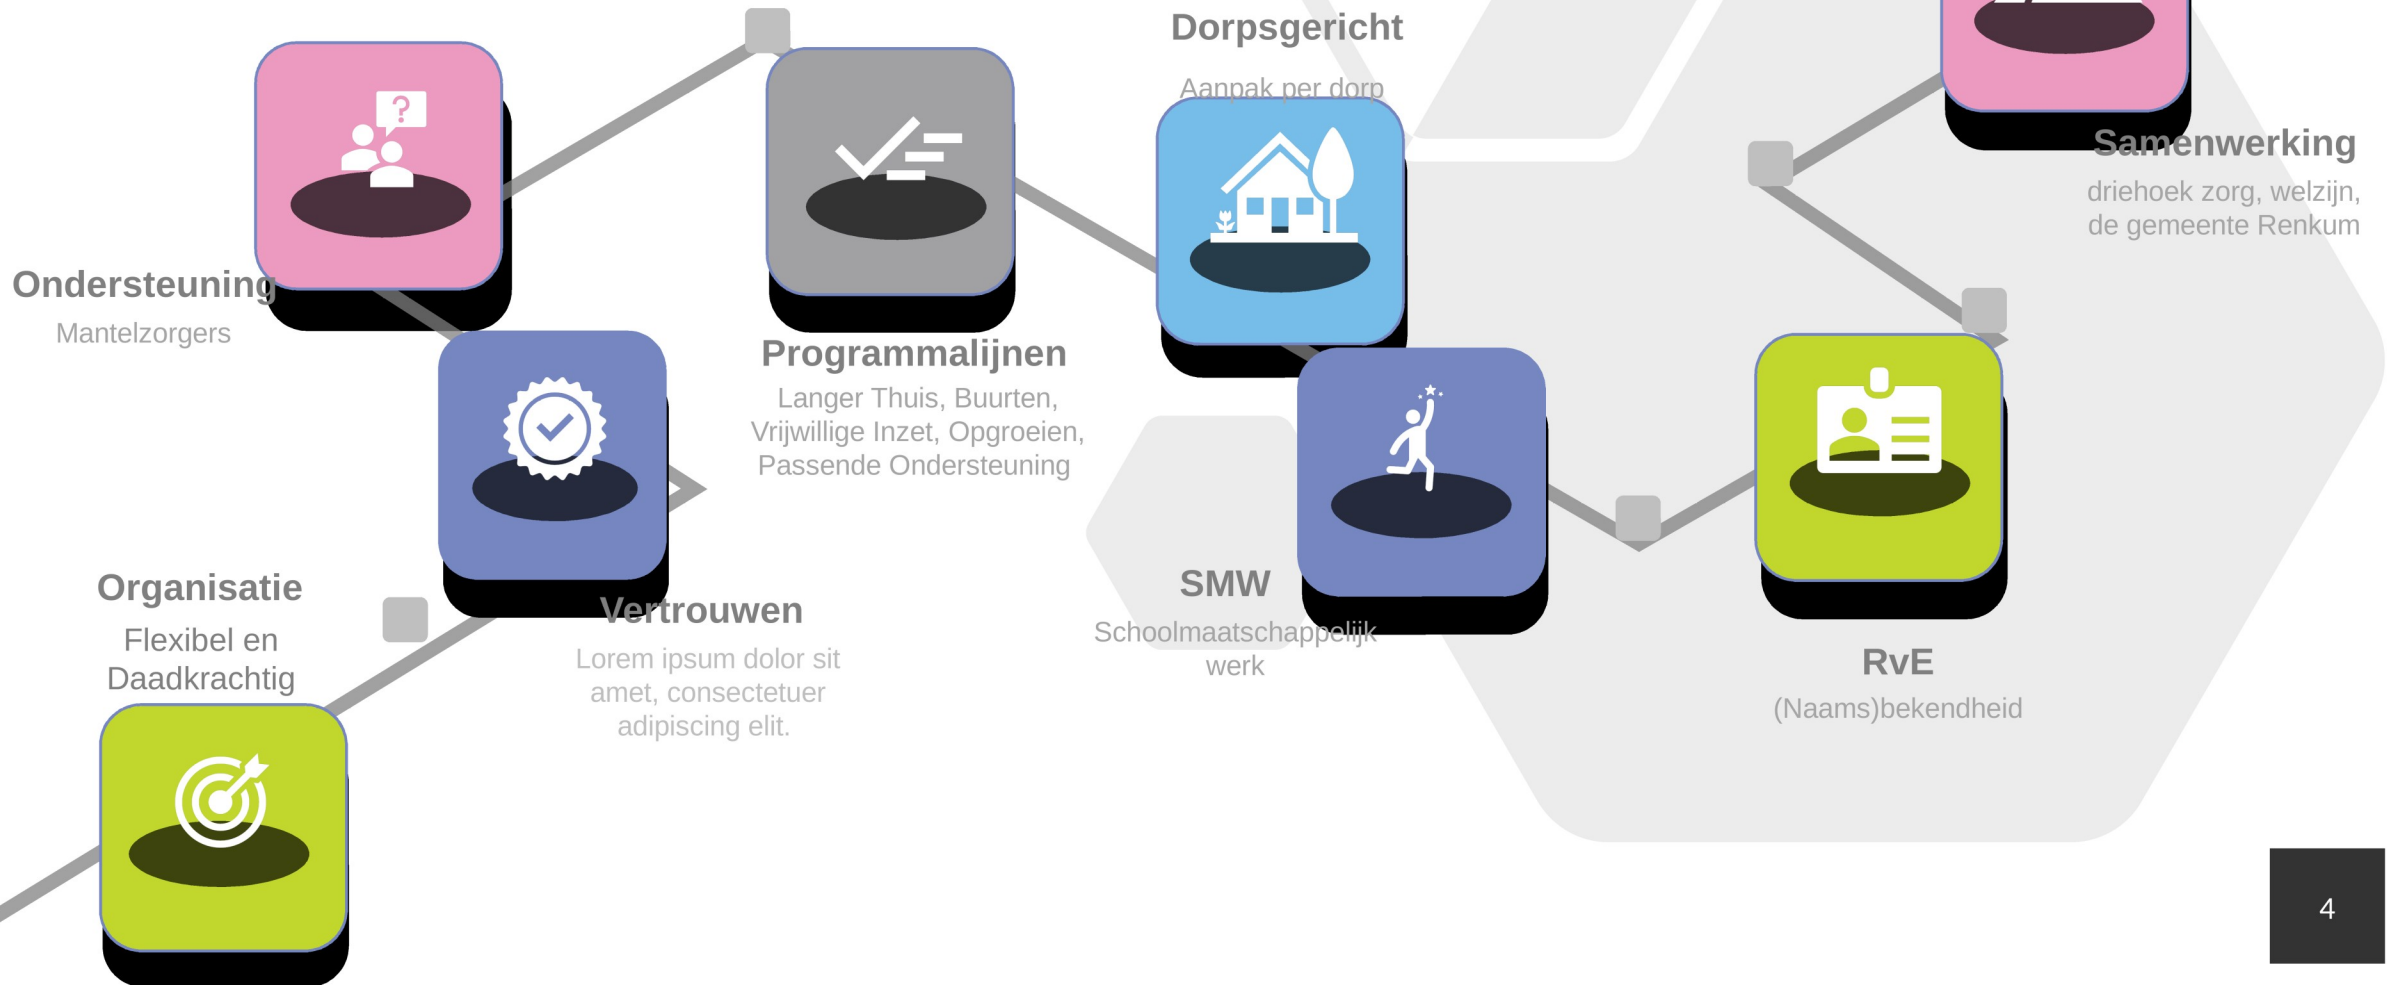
Dorpsgericht

Aanpak per dorp

Samenwerking

driehoek zorg, welzijn, de gemeente Renkum

Ondersteuning

Mantelzorgers

Programmalijnen

Langer Thuis, Buurten, Vrijwillige Inzet, Opgroeien, Passende Ondersteuning

Organisatie

Flexibel en Daadkrachtig

Vertrouwen

Lorem ipsum dolor sit amet, consectetuer adipiscing elit.

SMW

Schoolmaatschappelijk werk

RvE

(Naams)bekendheid

4